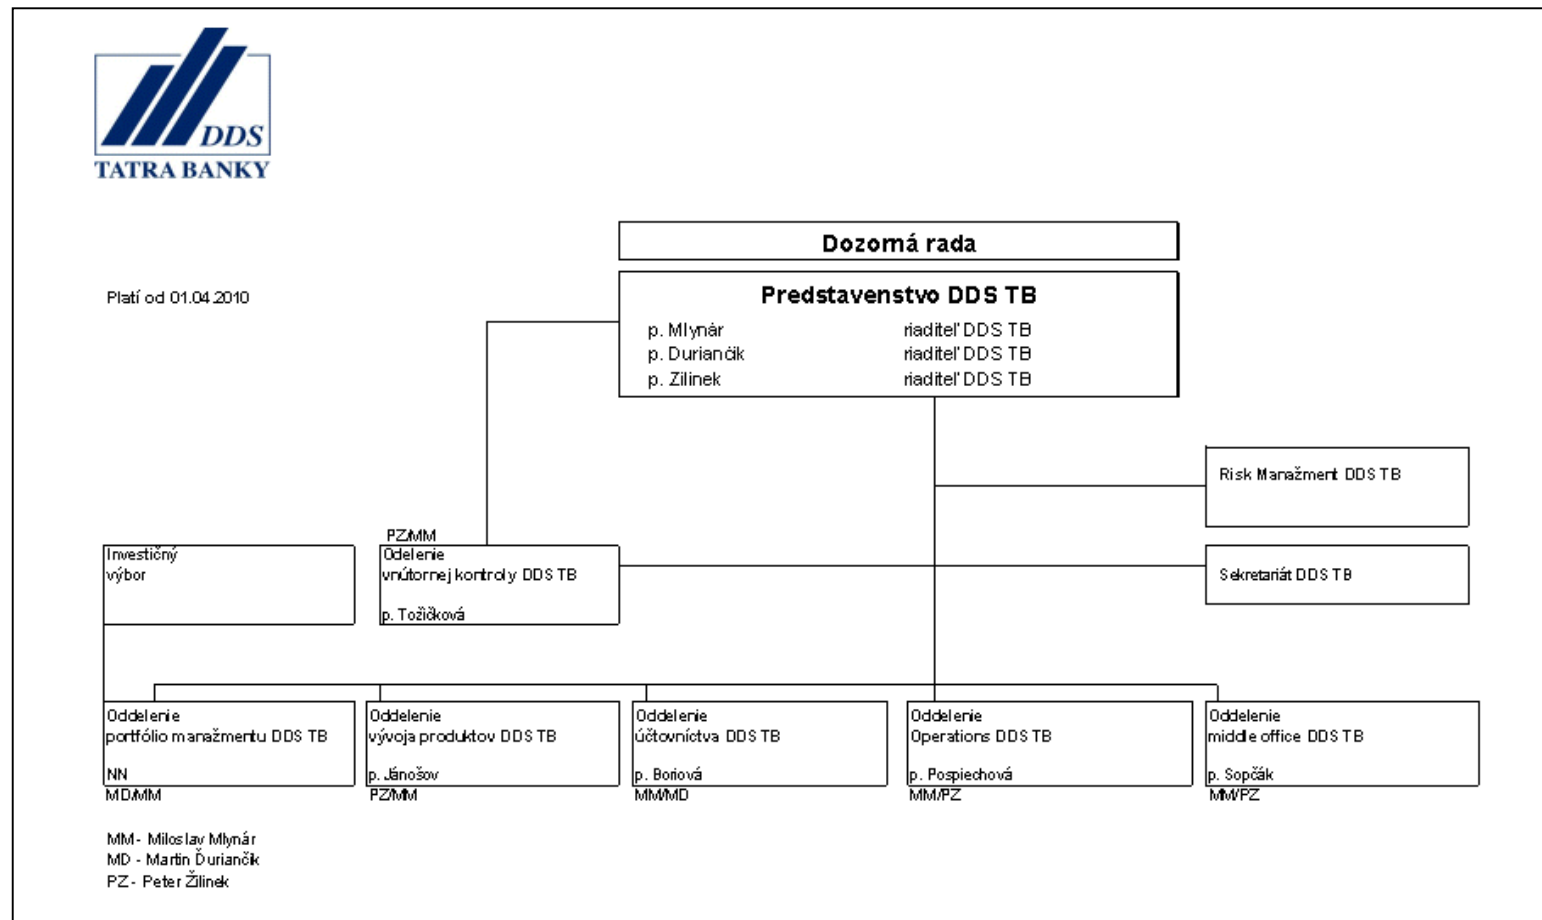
DDS
TATRA BANKY

Dozorná rada

Platí od 01.04.2010

Predstavenstvo DDS TB
p. Mlynár riaditeľ DDS TB
p. Duriančik riaditeľ DDS TB
p. Zilinek riaditeľ DDS TB

Risk Manažment DDS TB

PZ/MM

Investičný výbor

Oddelenie vnútornej kontroly DDS TB
p. Tožičková

Sekretariát DDS TB

Oddelenie portfólio manažmentu DDS TB
NN
MD/MM

Oddelenie vývoja produktov DDS TB
p. Jánošov
PZ/MM

Oddelenie účtovníctva DDS TB
p. Boriová
MM/MD

Oddelenie Operations DDS TB
p. Pospiechová
MM/PZ

Oddelenie middle office DDS TB
p. Sopčák
MM/PZ

MM - Miloslav Mlynár
MD - Martin Ďurianči̇k
PZ - Peter Žilinek